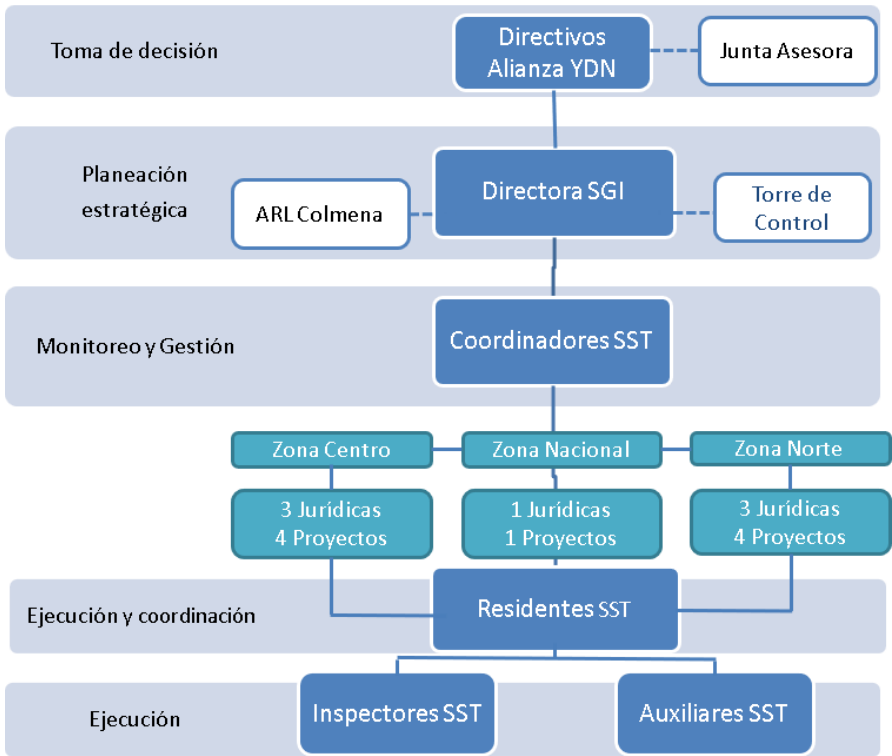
Toma de decisión

Directivos Alianza YDN

Junta Asesora

Planeación estratégica

ARL Colmena

Directora SGI

Torre de Control

Monitoreo y Gestión

Coordinadores SST

Zona Centro

Zona Nacional

Zona Norte

3 Jurídicas
4 Proyectos

1 Jurídicas
1 Proyectos

3 Jurídicas
4 Proyectos

Ejecución y coordinación

Residentes SST

Ejecución

Inspectores SST

Auxiliares SST